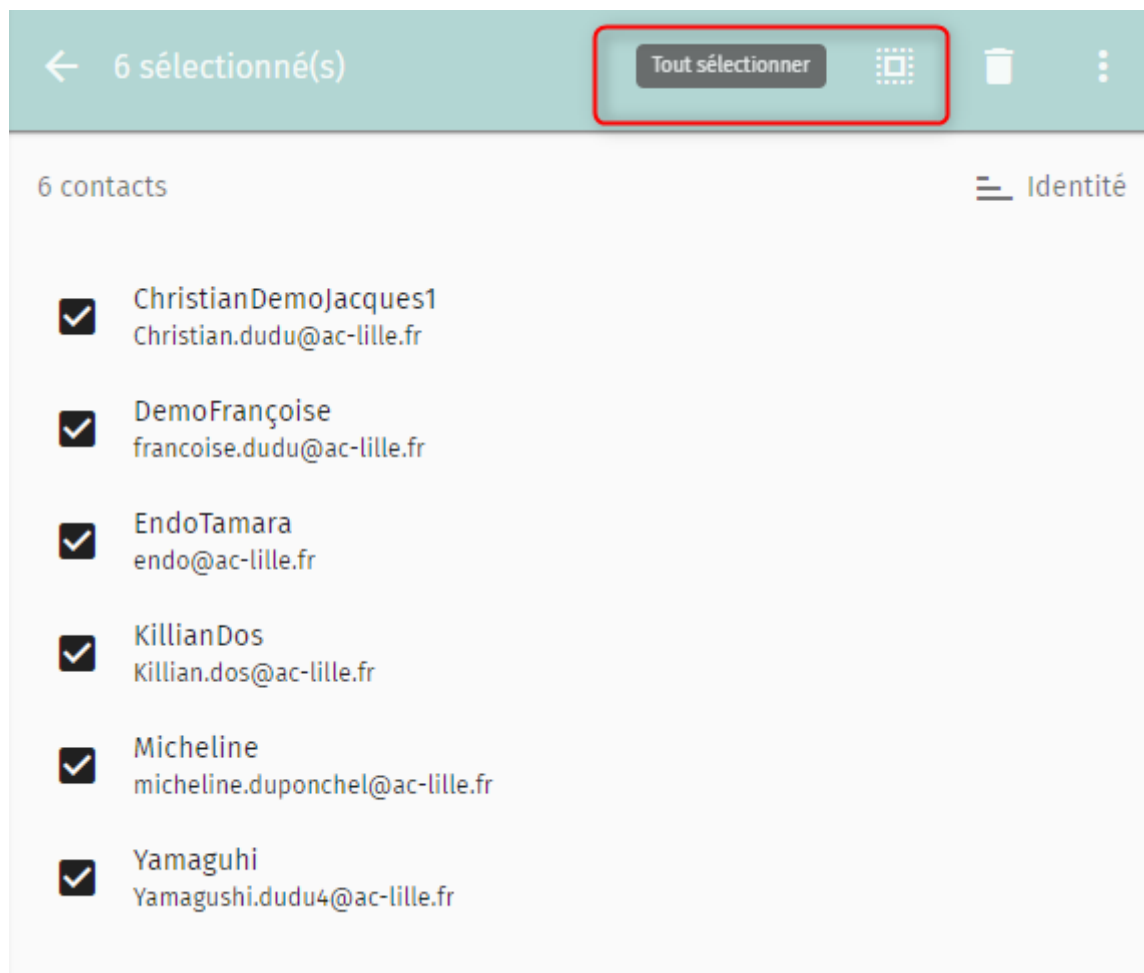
6 sélectionné(s)

Tout sélectionner

6 contacts

Identité

ChristianDemoJacques1
Christian.dudu@ac-lille.fr

DemoFrançoise
francoise.dudu@ac-lille.fr

EndoTamara
endo@ac-lille.fr

KillianDos
Killian.dos@ac-lille.fr

Micheline
micheline.duponchel@ac-lille.fr

Yamaguhi
Yamagushi.dudu4@ac-lille.fr